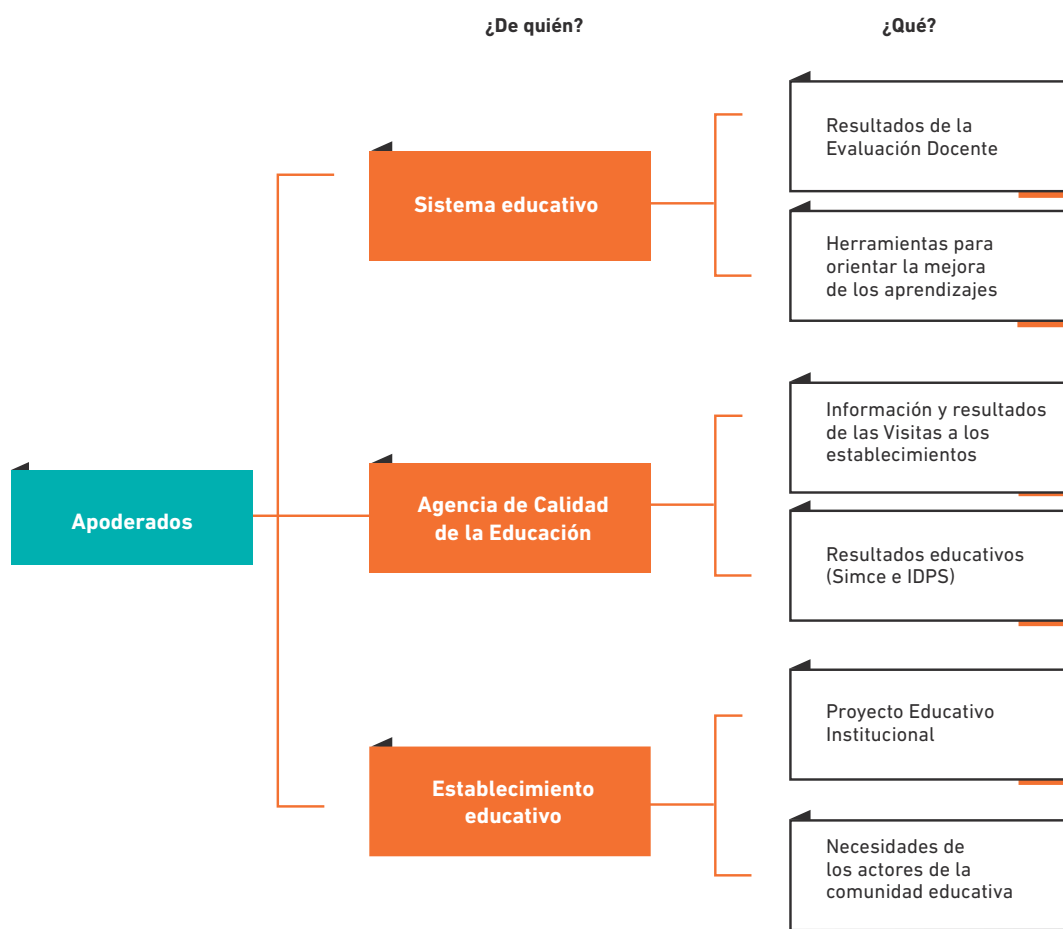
¿De quién?

¿Qué?

Apoderados

Sistema educativo

Resultados de la Evaluación Docente

Herramientas para orientar la mejora de los aprendizajes

Agencia de Calidad de la Educación

Información y resultados de las Visitas a los establecimientos

Resultados educativos (Simce e IDPS)

Establecimiento educativo

Proyecto Educativo Institucional

Necesidades de los actores de la comunidad educativa